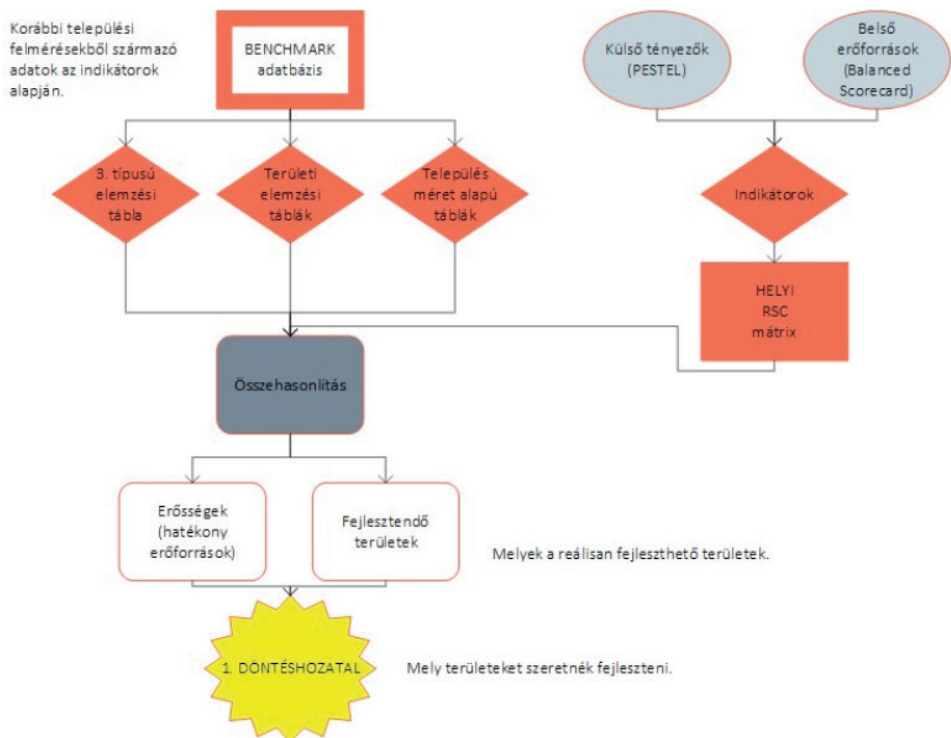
Korábbi települési felmérésekből származó adatok az indikátorok alapján.

BENCHMARK adatbázis

Külső tényezők (PESTEL)

Belső erőforrások (Balanced Scorecard)

3. típusú elemzési tábla

Területi elemzési táblák

Település méret alapú táblák

Indikátorok

HELYI RSC mátrix

Összehasonlítás

Erősségek (hatékony erőforrások)

Fejlesztendő területek

Melyek a reálisan fejleszthető területek.

1. DÖNTÉSHOZATAL

Mely területeket szeretnék fejleszteni.